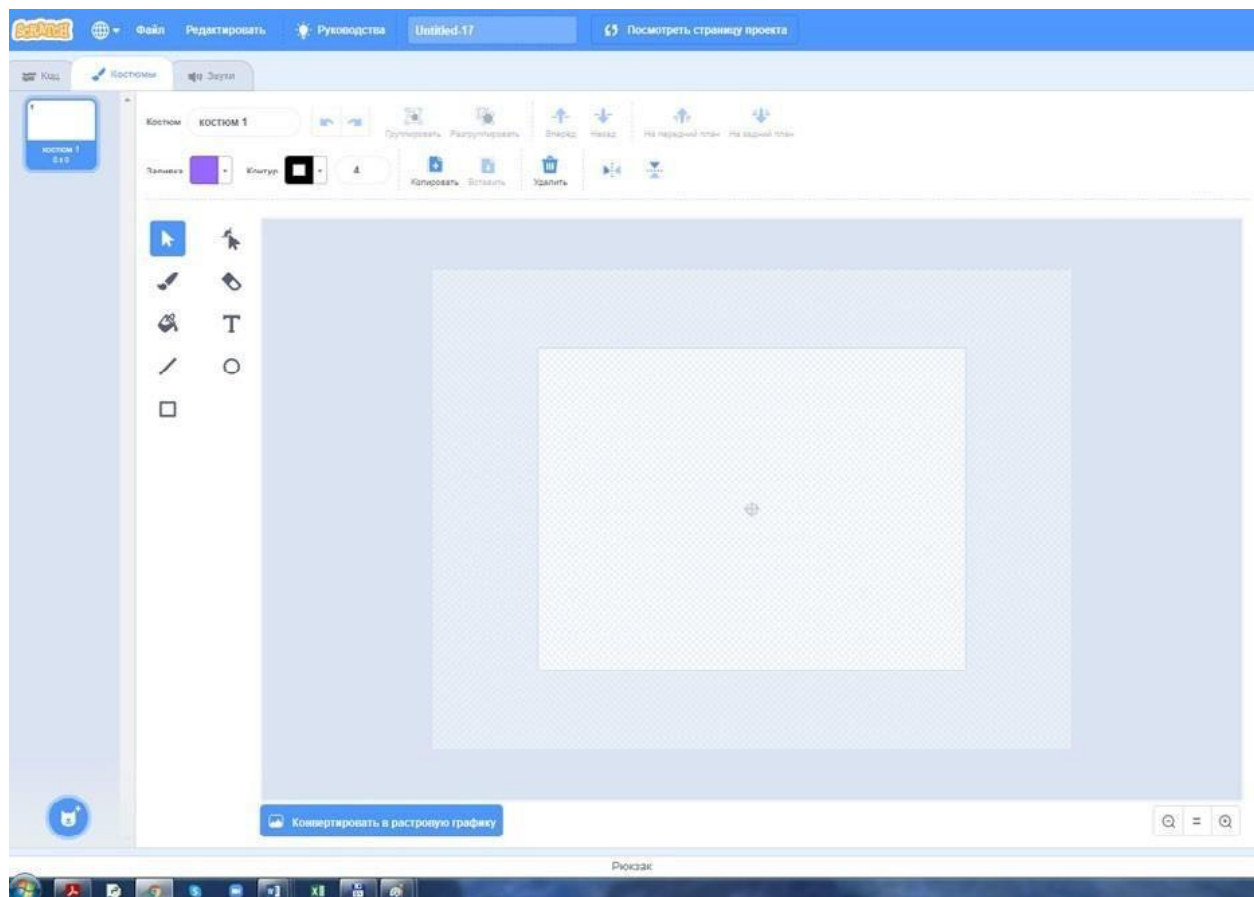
Scratch
Файл
Редактировать
Руководства
Untitled-17
Посмотреть страницу проекта

Код
Костюмы
Звуки

1
костюм 1
0 x 0

Костюм
костюм 1
Группировать
Разгруппировать
Вперёд
Назад
На передний план
На задний план

Заливка
Контур
4
Копировать
Вставить
Удалить

T

Конвертировать в растровую графику

=

Рюкзак